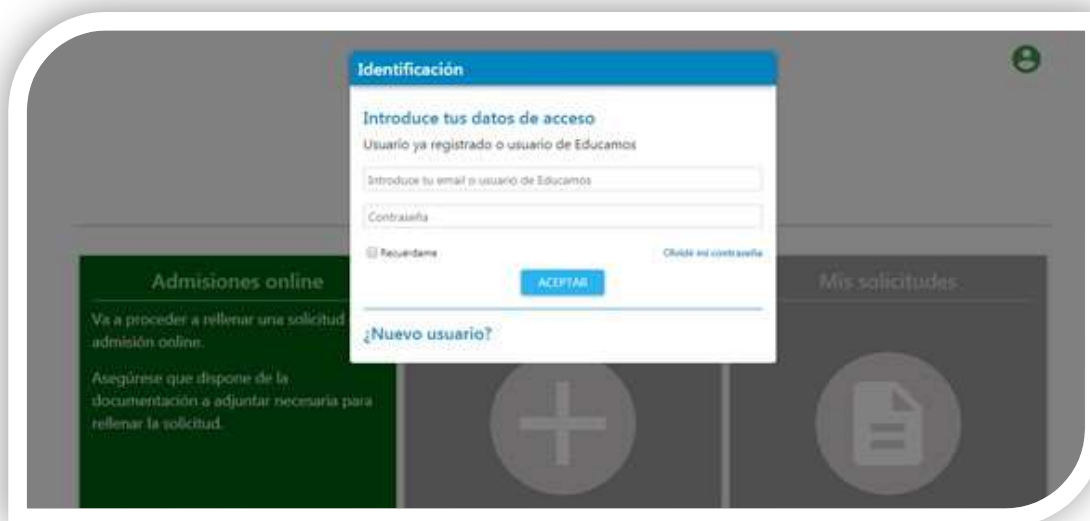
Identificación

Introduce tus datos de acceso

Usuario ya registrado o usuario de Educamos

Introduce tu email o usuario de Educamos

Contraseña

Recuérdame

Olvidé mi contraseña

ACEPTAR

¿Nuevo usuario?

Admisiones online

Va a proceder a rellenar una solicitud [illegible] admisión online.

Asegúrese que dispone de la documentación a adjuntar necesaria para rellenar la solicitud.

Mis solicitudes